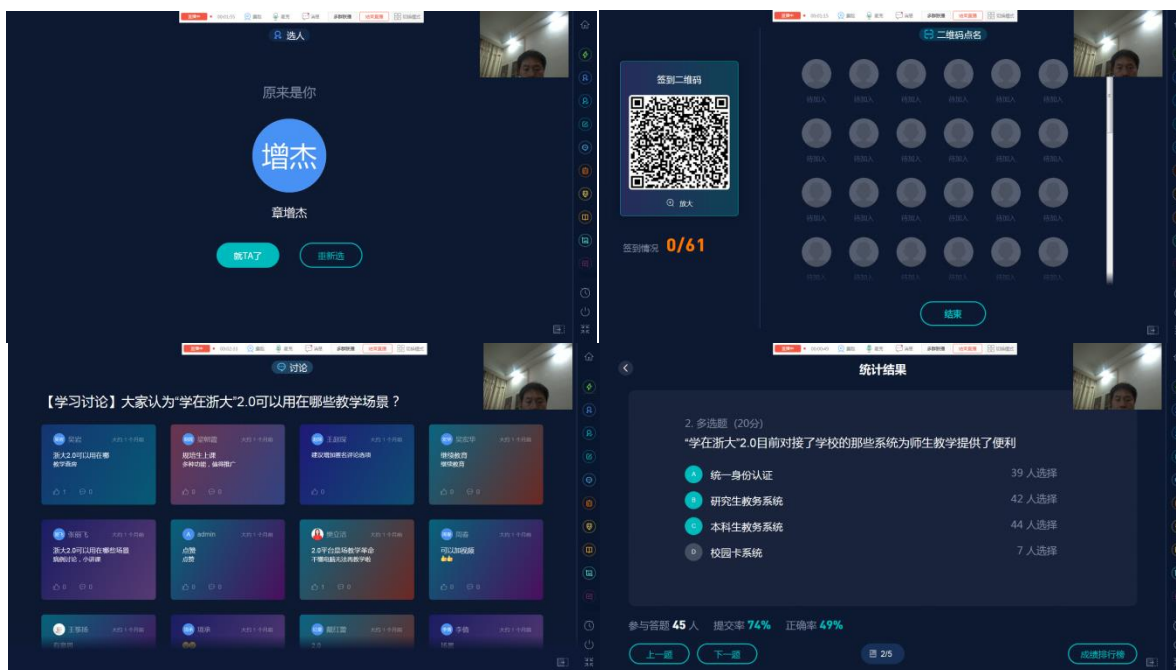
选人

原来是你

增杰

章增杰

就TA了

重新选

二维码点名

签到二维码

放大

签到情况 0/61

待加入 待加入 待加入 待加入 待加入 待加入
待加入 待加入 待加入 待加入 待加入 待加入
待加入 待加入 待加入 待加入 待加入 待加入

结束

讨论

【学习讨论】大家认为"学在浙大"2.0可以用在哪些教学场景？

| 吴姮 大约1个月前 浙大2.0可以用在哪 教学场景 1 0 | 梁明霞 大约1个月前 规范生上课 多种功能，值得推广 0 0 | 王超辉 大约1个月前 建议增加匿名评论选项 0 | 吴宏华 大约1个月前 继续教育 继续教育 0 0 |
|---|---|---|---|
| 张丽飞 大约1个月前 浙大2.0可以用在哪些场景 课堂讨论，小讲课 0 0 | admin 大约1个月前 点赞 点赞 0 0 | 贾立远 大约1个月前 2.0平台是场教学革命 干哪些新方法教学啦 1 0 | 周淼 大约1个月前 可以加视频 0 0 |
| 王熙扬 大约1个月前 | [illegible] 大约1个月前 | 戴红蕾 大约1个月前 | 李德 大约1个月前 |

统计结果

2. 多选题（20分）

"学在浙大"2.0目前对接了学校的那些系统为师生教学提供了便利

A 统一身份认证 39 人选择
B 研究生教务系统 42 人选择
C 本科生教务系统 44 人选择
D 校园卡系统 7 人选择

参与答题 45 人 提交率 74% 正确率 49%

上一题 下一题 2/5 成绩排行榜